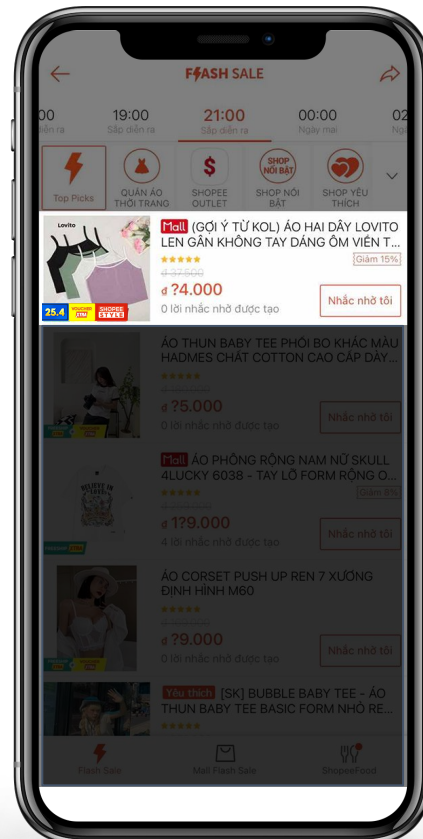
F⚡ASH SALE

00
đang diễn ra

19:00
Sắp diễn ra

21:00
Sắp diễn ra

00:00
Ngày mai

02
Ngày

Top Picks

QUẦN ÁO THỜI TRANG

SHOPEE OUTLET

SHOP NỔI BẬT
SHOP NỔI BẬT

SHOP YÊU THÍCH

Lovito

Mall (GỢI Ý TỪ KOL) ÁO HAI DÂY LOVITO LEN GẦN KHÔNG TAY DÁNG ÔM VIỀN T...

Giảm 15%

đ 37.500

đ ?4.000

0 lời nhắc nhở được tạo

Nhắc nhở tôi

25.4

VOUCHER XTRA

SHOPEE STYLE

ÁO THUN BABY TEE PHỐI BO KHÁC MÀU HADMES CHẤT COTTON CAO CẤP DÀY...

đ ?5.000

0 lời nhắc nhở được tạo

Nhắc nhở tôi

Mall ÁO PHÔNG RỘNG NAM NỮ SKULL 4LUCKY 6038 - TAY LỠ FORM RỘNG O...

Giảm 6%

đ 1?9.000

4 lời nhắc nhở được tạo

Nhắc nhở tôi

BELIEVE IN TRUE

ÁO CORSET PUSH UP REN 7 XƯƠNG ĐỊNH HÌNH M60

đ ?9.000

0 lời nhắc nhở được tạo

Nhắc nhở tôi

Yêu thích [SK] BUBBLE BABY TEE - ÁO THUN BABY TEE BASIC FORM NHỎ RE...

Flash Sale

Mall Flash Sale

ShopeeFood